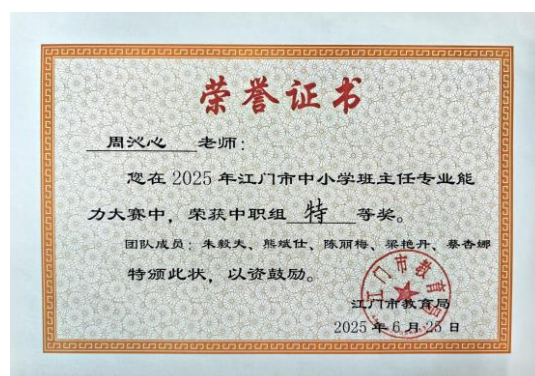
荣誉证书

周兴心 老师：

您在 2025 年江门市中小学班主任专业能力大赛中，荣获中职组 特 等奖。

团队成员：朱毅夫、熊斌仕、陈丽梅、梁艳丹、蔡杏娜

特颁此状，以资鼓励。

江门市教育局

2025 年 6 月 25 日

江门市教育局